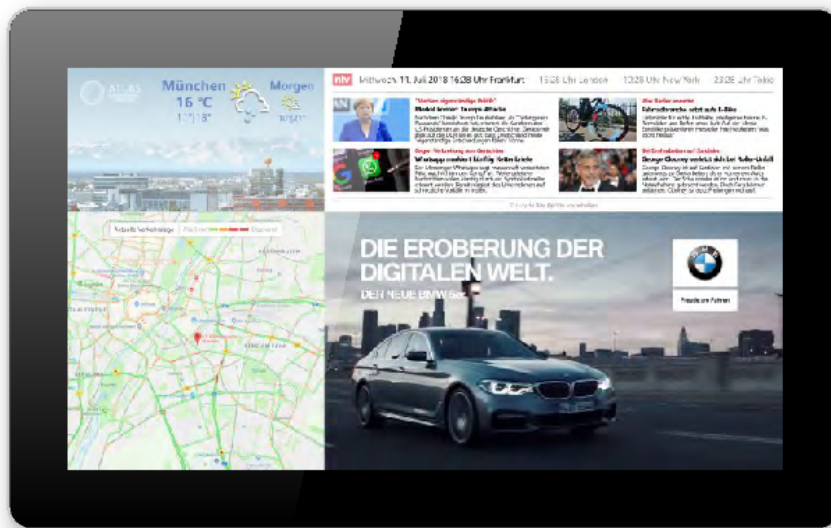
ATLAS

München
16 °C
11°|18°

Morgen
9°|21°

ntv Mittwoch 11. Juli 2018 16:28 Uhr Frankfurt 15:28 Uhr London 10:28 Uhr New York 23:28 Uhr Tokio

"Merkel kontert Trumps Attacke"
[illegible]

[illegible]
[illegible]

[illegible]
Whatsapp rechnet künftig Fehler bei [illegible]
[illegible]

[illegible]
George Clooney verletzt sich bei Roller-Unfall
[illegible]

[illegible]

Aktuelle Verkehrslage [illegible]

DIE EROBERUNG DER DIGITALEN WELT.
DER NEUE BMW 5er

Freude am Fahren